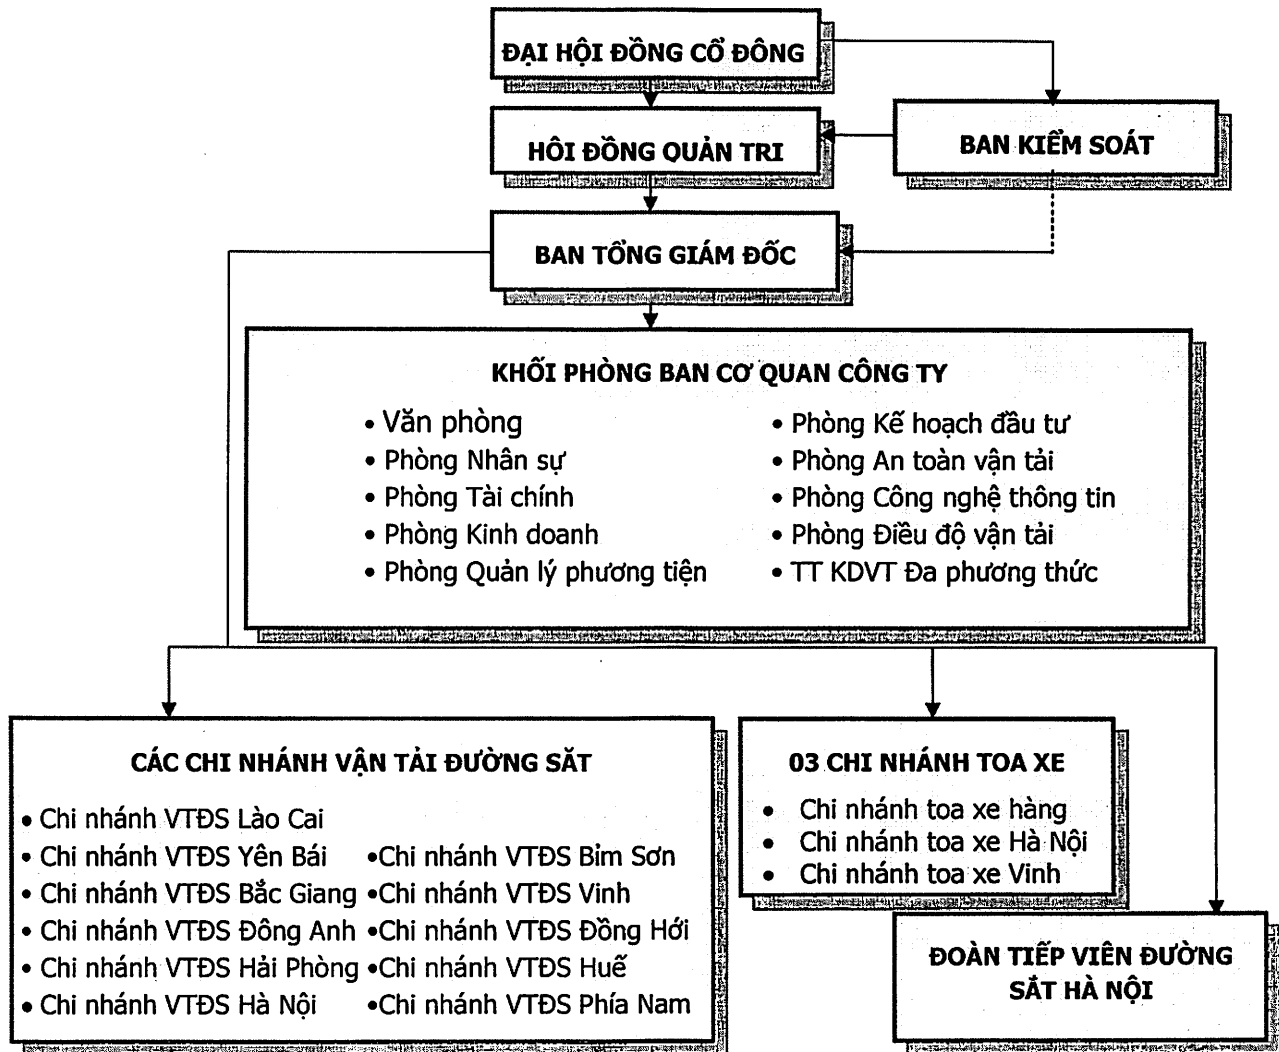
ĐẠI HỘI ĐỒNG CỔ ĐÔNG

HÔI ĐỒNG QUẢN TRI

BAN KIỂM SOÁT

BAN TỔNG GIÁM ĐỐC

KHỐI PHÒNG BAN CƠ QUAN CÔNG TY

• Văn phòng
• Phòng Nhân sự
• Phòng Tài chính
• Phòng Kinh doanh
• Phòng Quản lý phương tiện

• Phòng Kế hoạch đầu tư
• Phòng An toàn vận tải
• Phòng Công nghệ thông tin
• Phòng Điều độ vận tải
• TT KDVT Đa phương thức

CÁC CHI NHÁNH VẬN TẢI ĐƯỜNG SẮT

• Chi nhánh VTĐS Lào Cai
• Chi nhánh VTĐS Yên Bái
• Chi nhánh VTĐS Bắc Giang
• Chi nhánh VTĐS Đông Anh
• Chi nhánh VTĐS Hải Phòng
• Chi nhánh VTĐS Hà Nội

•Chi nhánh VTĐS Bỉm Sơn
•Chi nhánh VTĐS Vinh
•Chi nhánh VTĐS Đồng Hới
•Chi nhánh VTĐS Huế
•Chi nhánh VTĐS Phía Nam

03 CHI NHÁNH TOA XE

• Chi nhánh toa xe hàng
• Chi nhánh toa xe Hà Nội
• Chi nhánh toa xe Vinh

ĐOÀN TIẾP VIÊN ĐƯỜNG SẮT HÀ NỘI